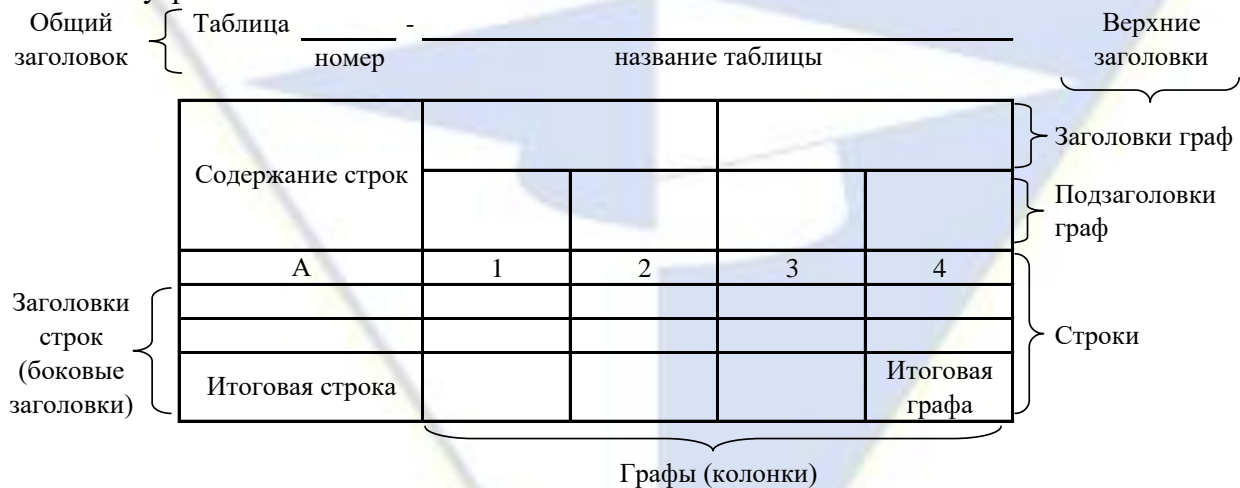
Общий заголовок

Таблица ______ - ________________________________
номер
название таблицы

Верхние заголовки

| Содержание строк | | | | |
|---|---|---|---|---|
| | | | | |
| А | 1 | 2 | 3 | 4 |
| | | | | |
| | | | | |
| Итоговая строка | | | | Итоговая графа |

Заголовки граф

Подзаголовки граф

Заголовки строк (боковые заголовки)

Строки

Графы (колонки)